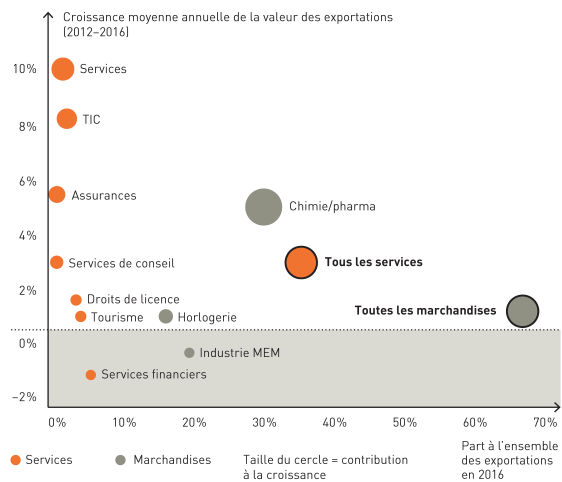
Croissance moyenne annuelle de la valeur des exportations (2012–2016)

10%
8%
6%
4%
2%
0%
–2%

Services
TIC
Assurances
Chimie/pharma
Services de conseil
Tous les services
Droits de licence
Tourisme
Horlogerie
Toutes les marchandises
Industrie MEM
Services financiers

0% 10% 20% 30% 40% 50% 60% 70%

Part à l'ensemble des exportations en 2016

Services
Marchandises
Taille du cercle = contribution à la croissance